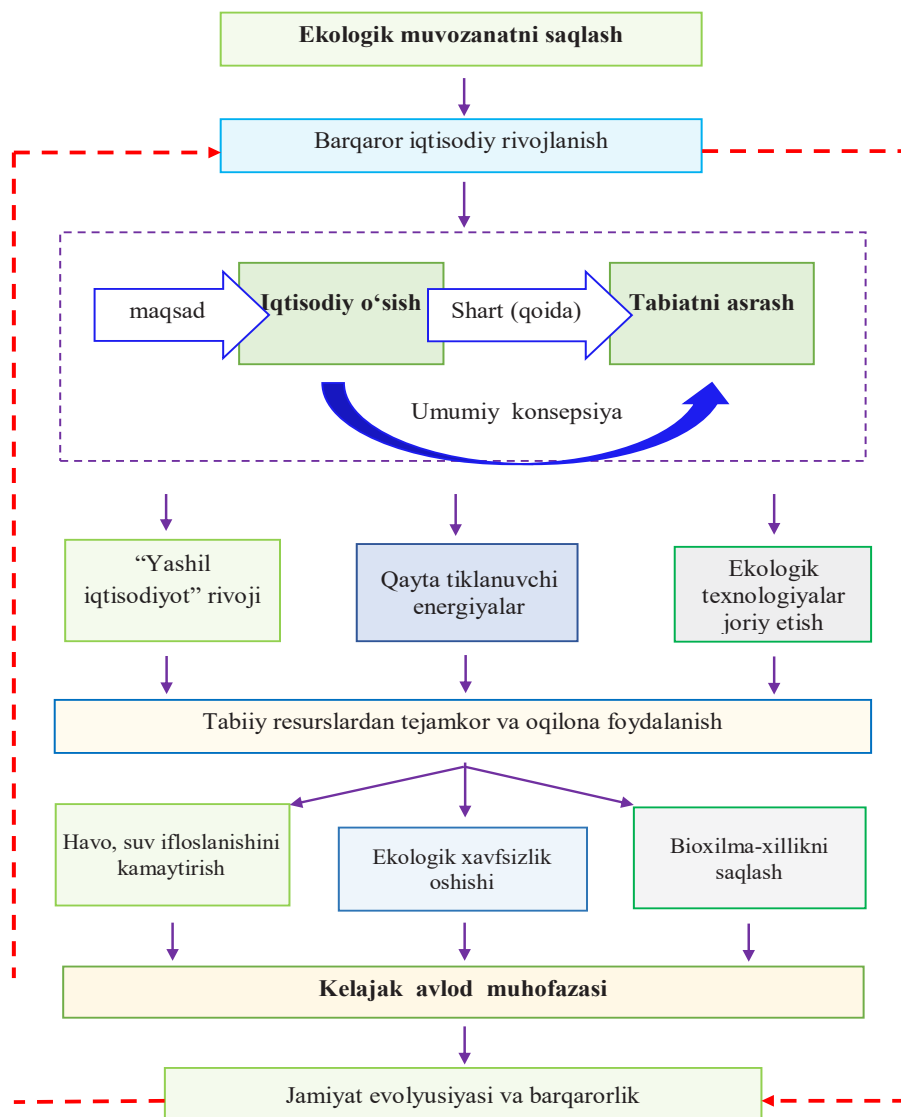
Ekologik muvozanatni saqlash

Barqaror iqtisodiy rivojlanish

maqsad

Iqtisodiy o‘sish

Shart (qoida)

Tabiatni asrash

Umumiy konsepsiya

“Yashil iqtisodiyot” rivoji

Qayta tiklanuvchi energiyalar

Ekologik texnologiyalar joriy etish

Tabiiy resurslardan tejamkor va oqilona foydalanish

Havo, suv ifloslanishini kamaytirish

Ekologik xavfsizlik oshishi

Bioxilma-xillikni saqlash

Kelajak avlod muhofazasi

Jamiyat evolyusiyasi va barqarorlik